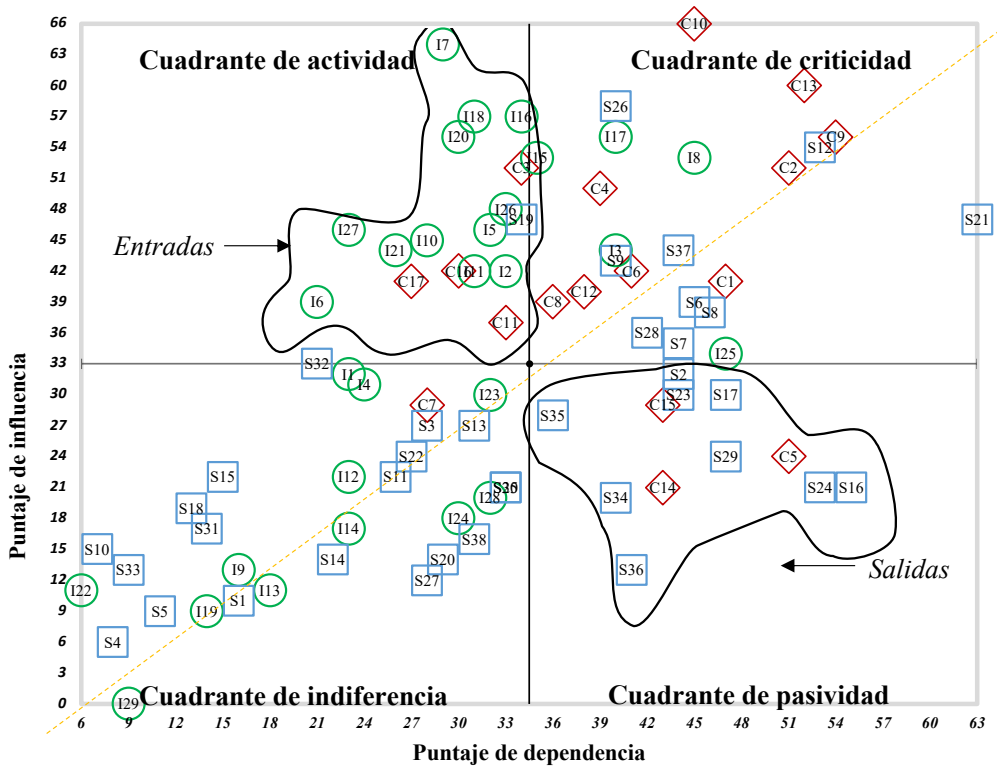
Cuadrante de actividad
Cuadrante de criticidad
Cuadrante de indiferencia
Cuadrante de pasividad
Entradas
Salidas

66
63
60
57
54
51
48
45
42
39
36
33
30
27
24
21
18
15
12
9
6
3
0

6 9 12 15 18 21 24 27 30 33 36 39 42 45 48 51 54 57 60 63

Puntaje de influencia
Puntaje de dependencia

C10
I7
C13
I18
I16
S26
C9
I20
I17
S12
C3
I15
I8
C2
C4
I26
S21
S19
I27
I10
I5
I3
S37
I21
S9
C6
C16
I1
I2
C17
C1
C12
C8
S6
I6
S8
C11
S28
S7
I25
S32
I1
S2
I4
I23
S23
S17
C7
C15
S35
S3
S13
S22
S29
C5
S11
I12
S25
S15
I28
S30
C14
S24
S16
S34
S18
I24
S31
I14
S38
S10
S14
S20
S36
S33
I9
S27
I22
I13
S5
I19
S1
S4
I29